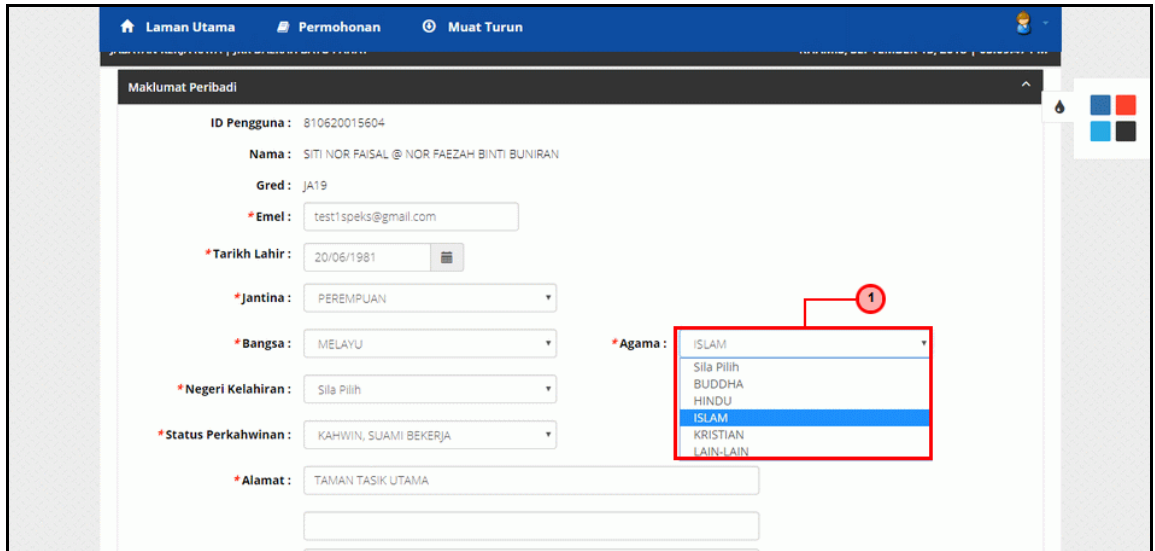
Laman Utama Permohonan Muat Turun

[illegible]

Maklumat Peribadi

ID Pengguna : 810620015604

Nama : SITI NOR FAISAL @ NOR FAEZAH BINTI BUNIRAN

Gred : JA19

*Emel : test1speks@gmail.com

*Tarikh Lahir : 20/06/1981

*Jantina : PEREMPUAN

*Bangsa : MELAYU

*Agama : ISLAM

1

Sila Pilih
BUDDHA
HINDU
ISLAM
KRISTIAN
LAIN-LAIN

*Negeri Kelahiran : Sila Pilih

*Status Perkahwinan : KAHWIN, SUAMI BEKERJA

*Alamat : TAMAN TASIK UTAMA